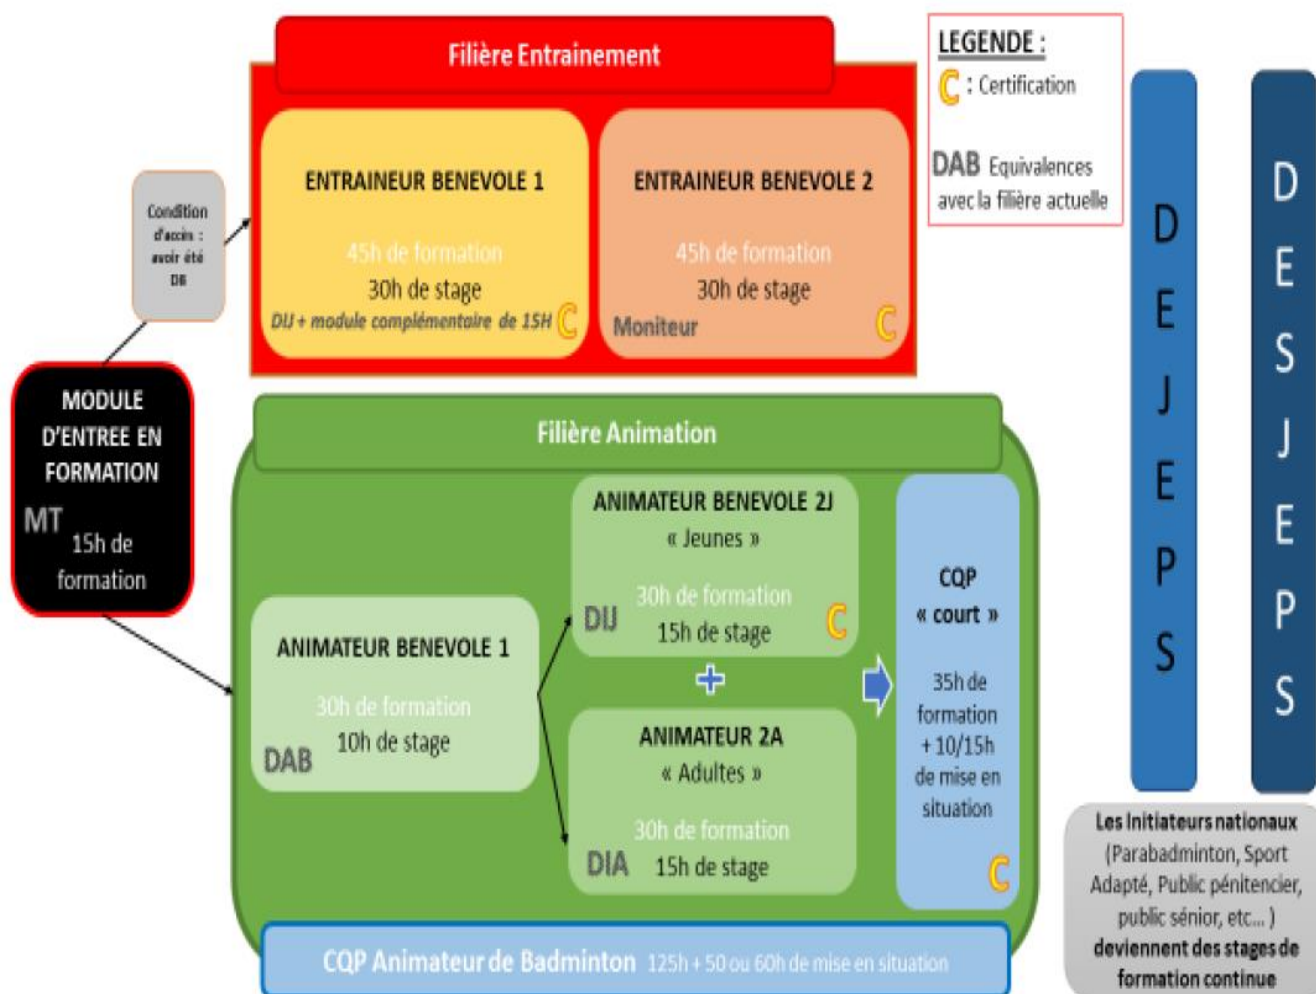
Filière Entrainement

ENTRAINEUR BENEVOLE 1
45h de formation
30h de stage
DIJ + module complémentaire de 15H C

ENTRAINEUR BENEVOLE 2
45h de formation
30h de stage
Moniteur C

LEGENDE :
C : Certification
DAB Equivalences avec la filière actuelle

Condition d'accès : avoir été DB

MODULE D'ENTREE EN FORMATION
MT 15h de formation

Filière Animation

ANIMATEUR BENEVOLE 1
30h de formation
10h de stage
DAB

ANIMATEUR BENEVOLE 2J
« Jeunes »
30h de formation
DIJ 15h de stage C

+

ANIMATEUR 2A
« Adultes »
30h de formation
DIA 15h de stage

CQP
« court »
35h de formation + 10/15h de mise en situation
C

CQP Animateur de Badminton 125h + 50 ou 60h de mise en situation

D E J E P S

D E S J E P S

Les Initiateurs nationaux (Parabadminton, Sport Adapté, Public pénitencier, public sénior, etc... ) deviennent des stages de formation continue